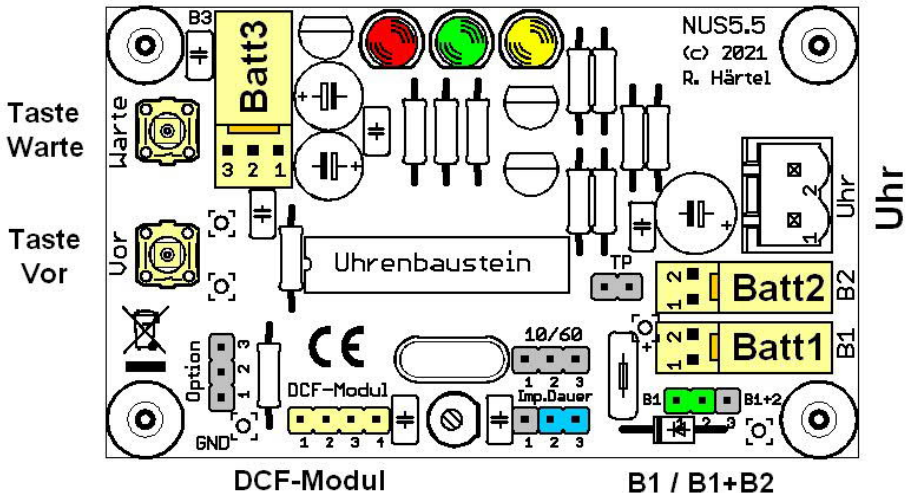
B3
Batt3
3 2 1
NUS5.5
(c) 2021
R. Härtel
Taste Warte
Warte
Taste Vor
Vor
Uhr
2
1
Uhr
Uhrenbaustein
TP
2 1
Batt2
B2
2 1
Batt1
B1
CE
10/60
1 2 3
Option
3 2 1
GND
DCF-Modul
1 2 3 4
Imp.Dauer
1 2 3
B1
B1+2
1 2 3
DCF-Modul
B1 / B1+B2